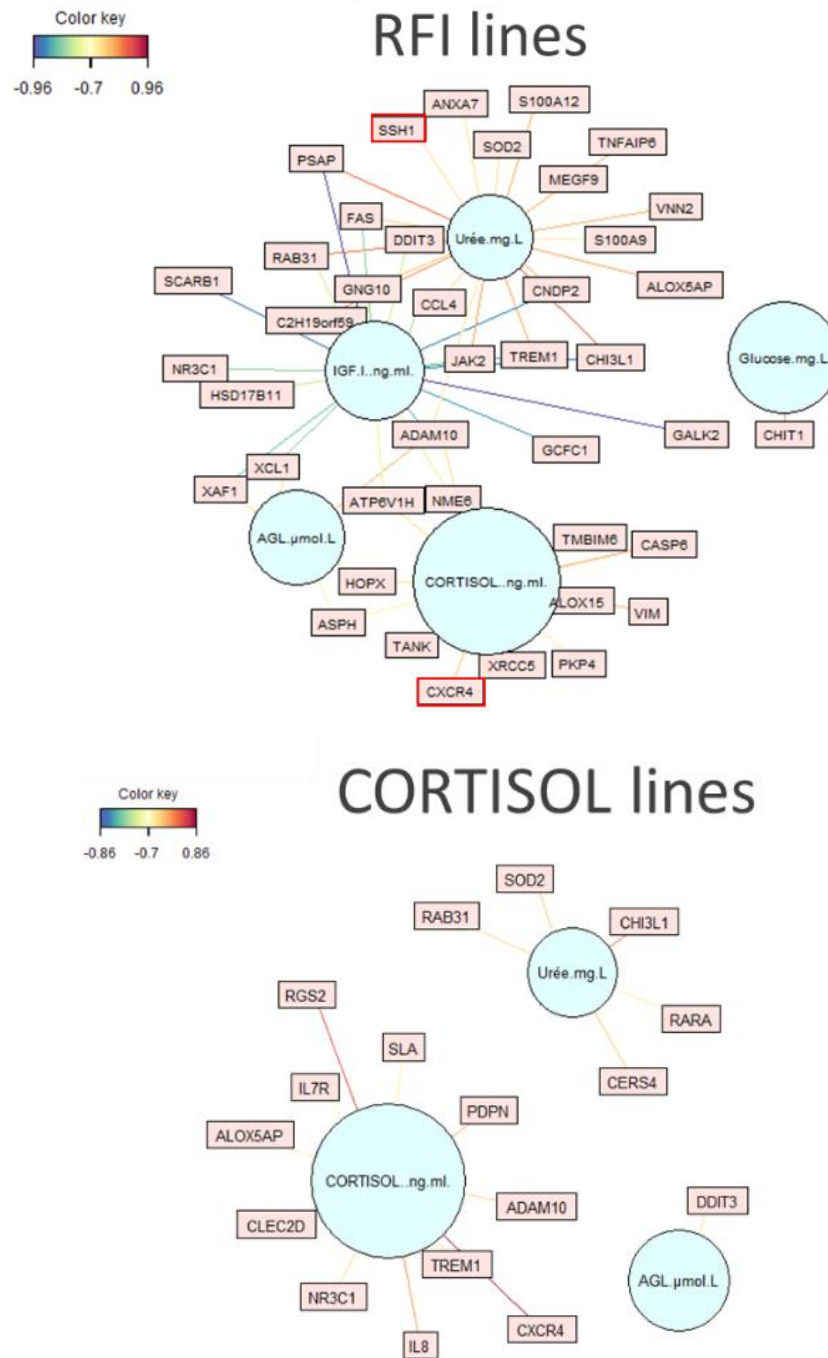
Color key
-0.96 -0.7 0.96

RFI lines

SSH1
ANXA7
S100A12
SOD2
TNFAIP6
PSAP
MEGF9
FAS
VNN2
DDIT3
Urée.mg.L
S100A9
RAB31
ALOX5AP
SCARB1
GNG10
CCL4
CNDP2
C2H19orf59
NR3C1
IGF.I..ng.ml.
JAK2
TREM1
CHI3L1
Glucose.mg.L
HSD17B11
ADAM10
GCFC1
GALK2
CHIT1
XCL1
XAF1
ATP6V1H
NME6
AGL.µmol.L
TMBIM6
CASP6
HOPX
CORTISOL..ng.ml.
ALOX15
VIM
ASPH
TANK
XRCC5
PKP4
CXCR4

Color key
-0.86 -0.7 0.86

CORTISOL lines

SOD2
RAB31
CHI3L1
Urée.mg.L
RARA
RGS2
CERS4
SLA
IL7R
PDPN
ALOX5AP
CORTISOL..ng.ml.
ADAM10
DDIT3
CLEC2D
TREM1
AGL.µmol.L
NR3C1
CXCR4
IL8